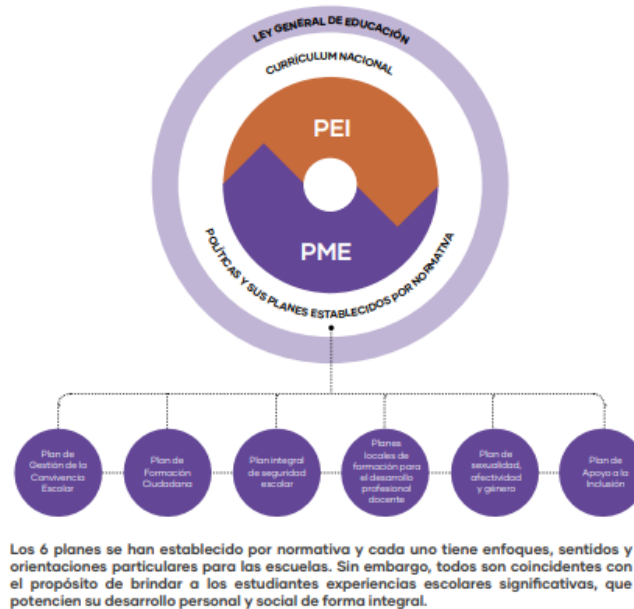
LEY GENERAL DE EDUCACIÓN

CURRÍCULUM NACIONAL

PEI

PME

POLÍTICAS Y SUS PLANES ESTABLECIDOS POR NORMATIVA

Plan de Gestión de la Convivencia Escolar

Plan de Formación Ciudadana

Plan integral de seguridad escolar

Planes locales de formación para el desarrollo profesional docente

Plan de sexualidad, afectividad y género

Plan de Apoyo a la Inclusión

Los 6 planes se han establecido por normativa y cada uno tiene enfoques, sentidos y orientaciones particulares para las escuelas. Sin embargo, todos son coincidentes con el propósito de brindar a los estudiantes experiencias escolares significativas, que potencien su desarrollo personal y social de forma integral.